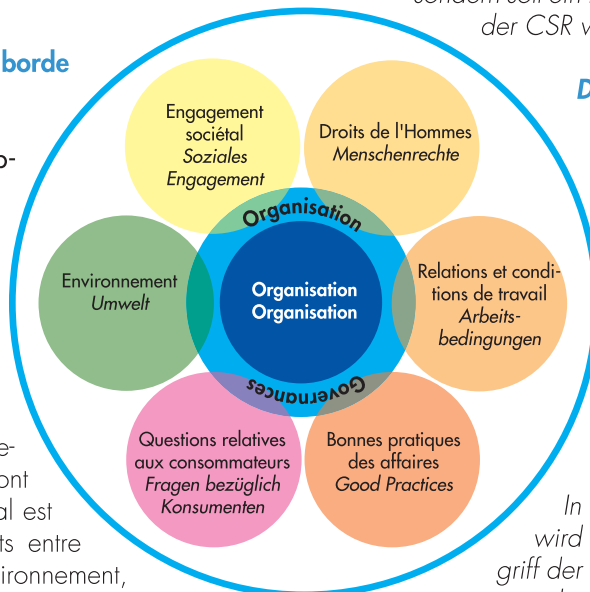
sondern soll ein
der CSR v

borde

o-

D

Engagement sociétal
Soziales Engagement

Droits de l'Hommes
Menschenrechte

Organisation

Environnement
Umwelt

Organisation
Organisation

Relations et conditions de travail
Arbeitsbedingungen

Governances

Questions relatives aux consommateurs
Fragen bezüglich Konsumenten

Bonnes pratiques des affaires
Good Practices

e-
ont
al est
ts entre
ironnement,

In
wird
griff der